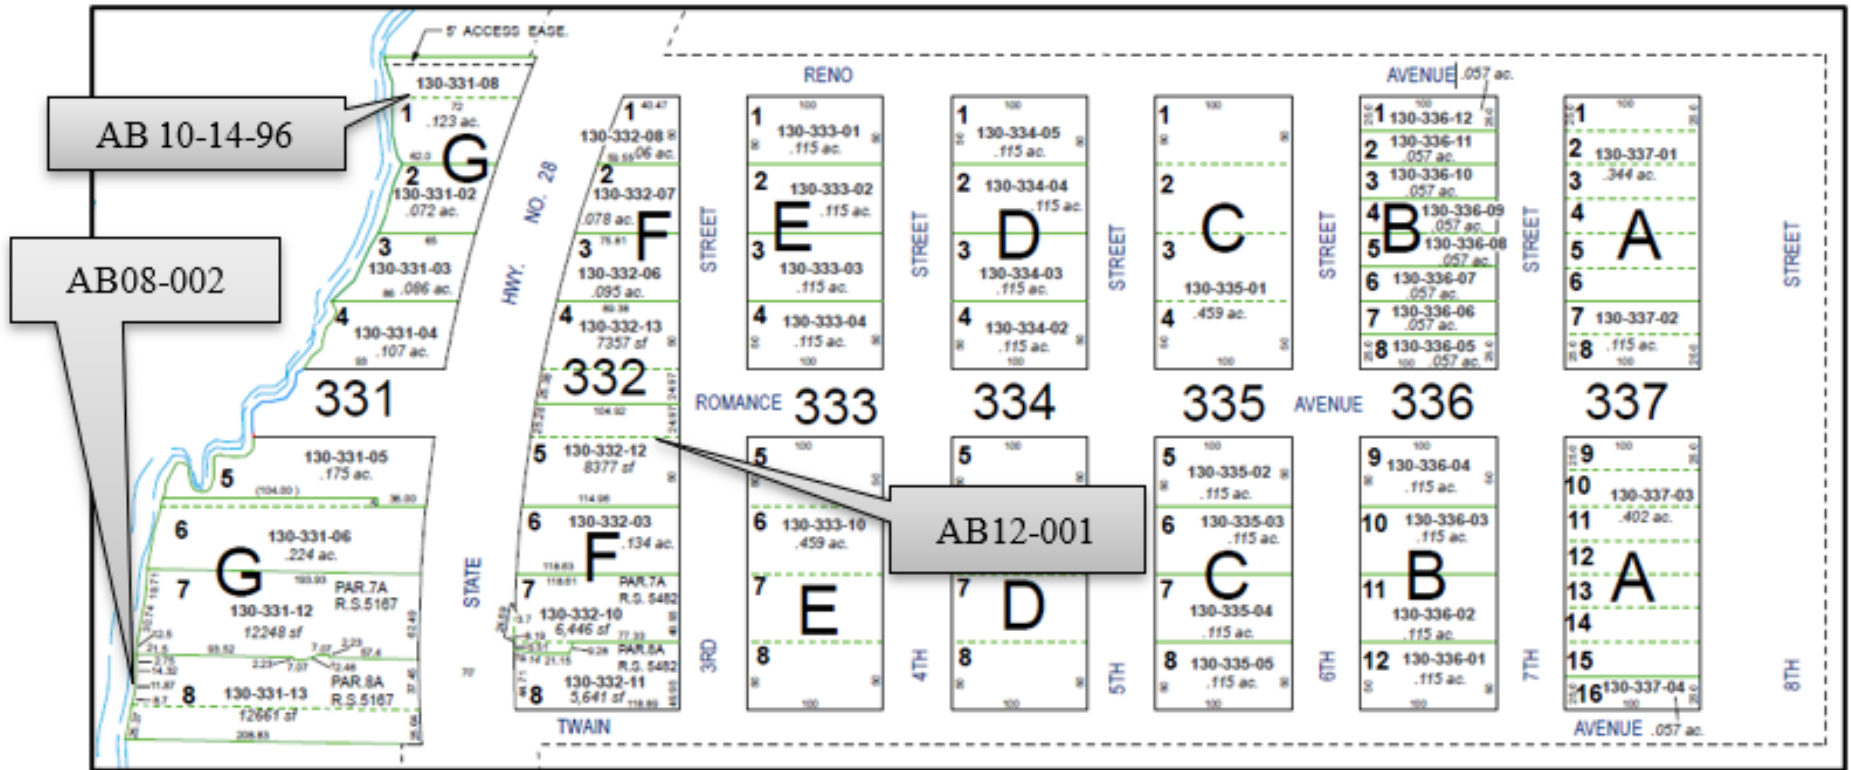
5' ACCESS EASE.

AB 10-14-96

AB08-002

AB12-001

130-331-08
1 .123 ac.
G
2 130-331-02 .072 ac.
3 130-331-03 .086 ac.
4 130-331-04 .107 ac.
331

5 130-331-05 .175 ac.
6 130-331-06 .224 ac.
G
7 130-331-12 12248 sf PAR.7A R.S.5167
8 130-331-13 12661 sf PAR.8A R.S.5167

HWY. NO. 28

STATE

1 130-332-08 .06 ac.
2 130-332-07 .078 ac.
F
3 130-332-06 .095 ac.
4 130-332-13 7357 sf
332
5 130-332-12 8377 sf
6 130-332-03 .134 ac.
F
7 130-332-10 6,446 sf PAR.7A R.S. 5482
PAR.8A R.S. 5482
8 130-332-11 5,641 sf

TWAIN

RENO

STREET

1 130-333-01 .115 ac.
2 130-333-02 .115 ac.
E
3 130-333-03 .115 ac.
4 130-333-04 .115 ac.

ROMANCE 333

5
6 130-333-10 .459 ac.
7
E
8

3RD

STREET

1 130-334-05 .115 ac.
2 130-334-04 .115 ac.
D
3 130-334-03 .115 ac.
4 130-334-02 .115 ac.
334
5
7
D
8

4TH

STREET

1
2
C
3 130-335-01
4 .459 ac.
335
5 130-335-02 .115 ac.
6 130-335-03 .115 ac.
C
7 130-335-04 .115 ac.
8 130-335-05 .115 ac.

5TH

AVENUE

STREET

AVENUE .057 ac.

1 130-336-12
2 130-336-11 .057 ac.
3 130-336-10 .057 ac.
B
4 130-336-09 .057 ac.
5 130-336-08 .057 ac.
6 130-336-07 .057 ac.
7 130-336-06 .057 ac.
8 130-336-05 .057 ac.
336
9 130-336-04 .115 ac.
10 130-336-03 .115 ac.
B
11 130-336-02 .115 ac.
12 130-336-01 .115 ac.

6TH

STREET

1
2 130-337-01
3 .344 ac.
4
A
5
6
7 130-337-02
8 .115 ac.
337
9
10 130-337-03
11 .402 ac.
12
A
13
14
15
16 130-337-04

AVENUE .057 ac.

7TH

STREET

8TH